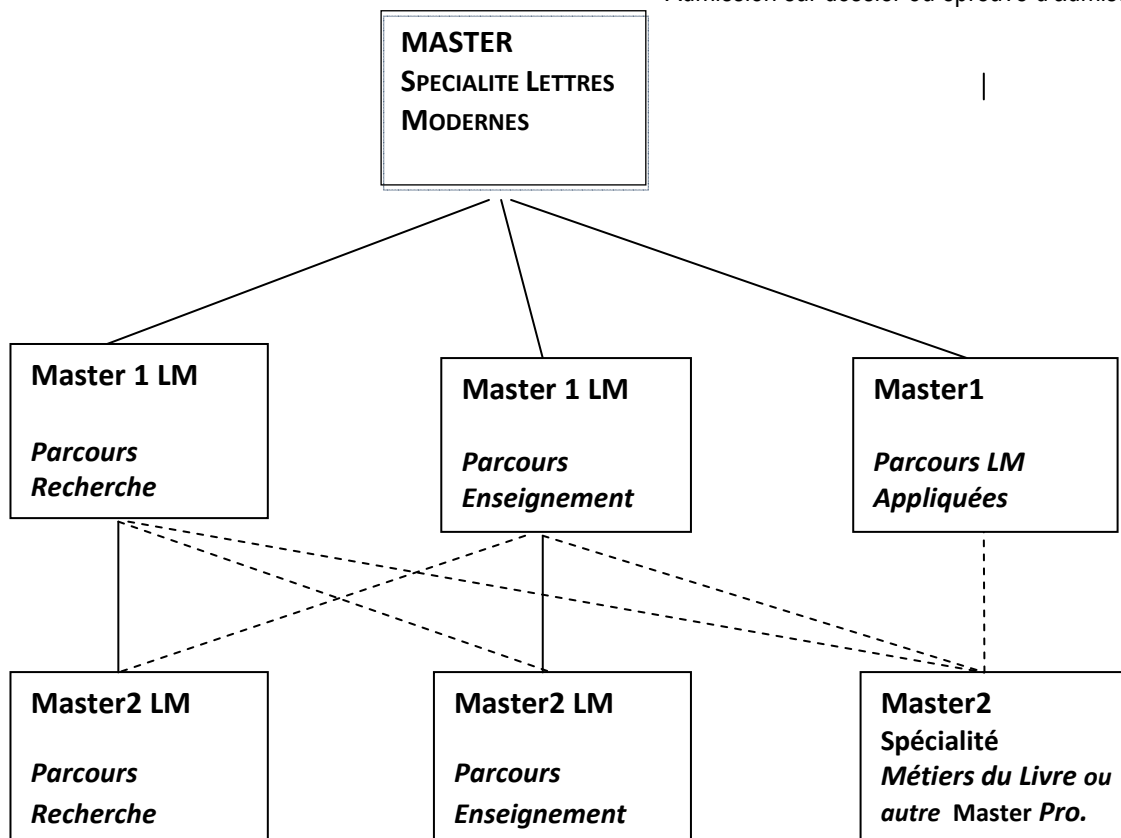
Admission sur dossier ou épreuve d'admis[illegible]

MASTER
SPECIALITE LETTRES MODERNES

Master 1 LM

*Parcours Recherche*

Master 1 LM

*Parcours Enseignement*

Master1

*Parcours LM Appliquées*

Master2 LM

*Parcours Recherche*

Master2 LM

*Parcours Enseignement*

Master2
Spécialité
*Métiers du Livre ou autre* Master *Pro.*